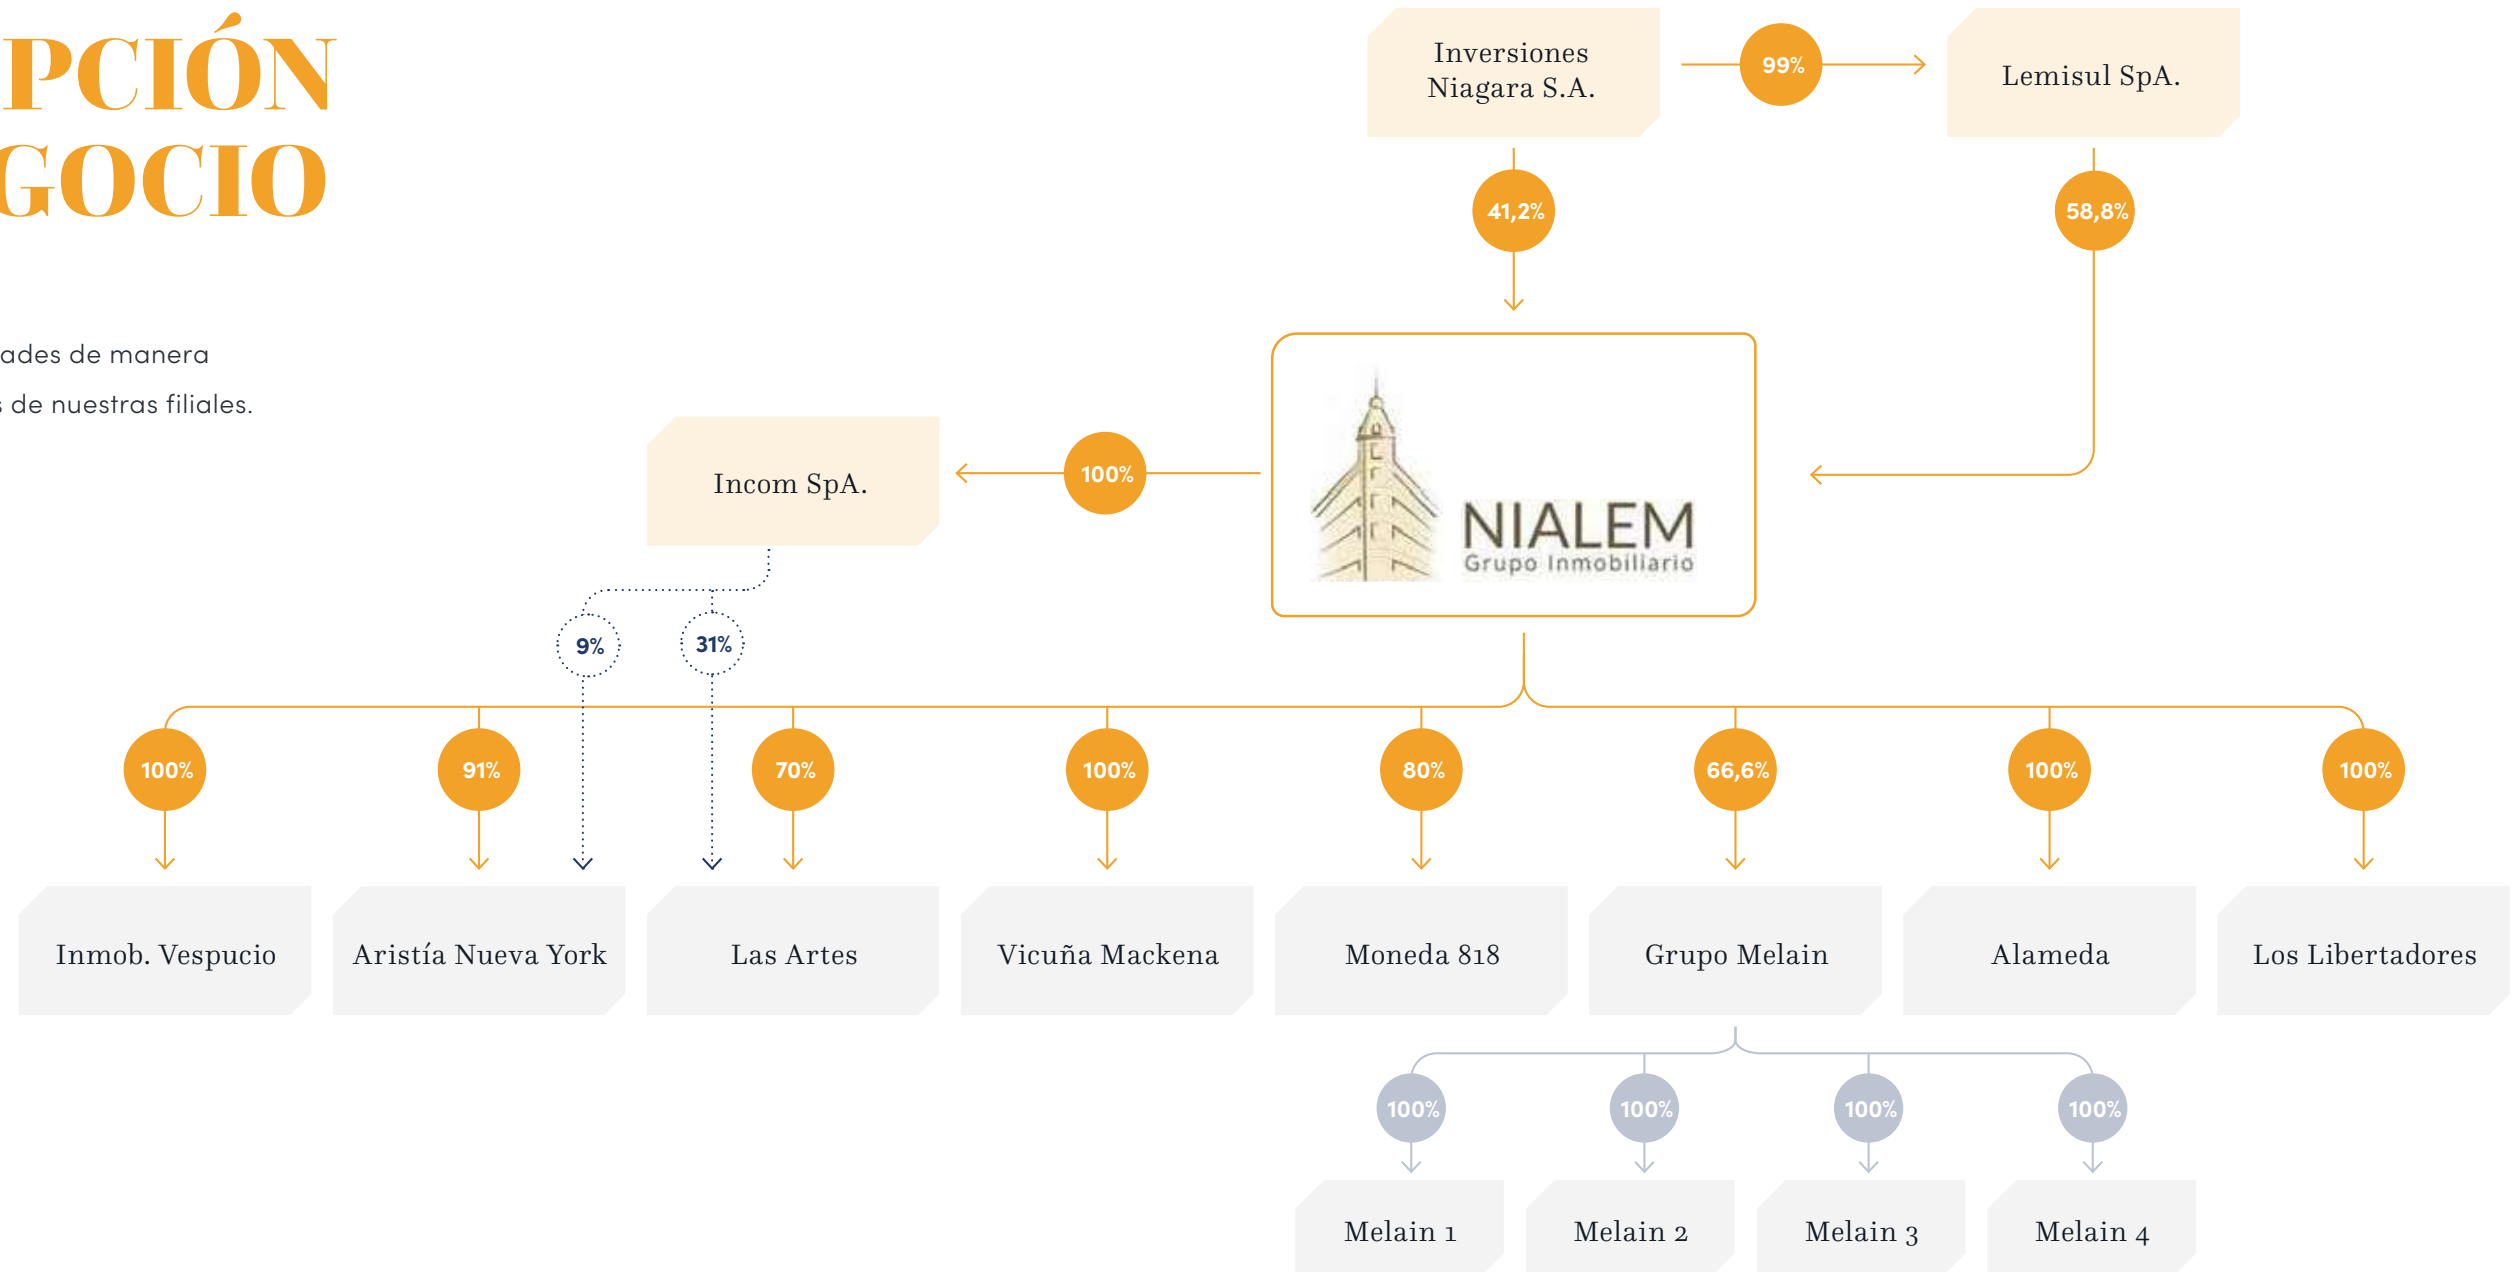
PCIÓN
GOCIO

ades de manera
de nuestras filiales.

Inversiones Niagara S.A.

99%

Lemisul SpA.

41,2%

58,8%

Incom SpA.

100%

NIALEM
Grupo Inmobiliario

9%

31%

100%

91%

70%

100%

80%

66,6%

100%

100%

Inmob. Vespucio

Aristía Nueva York

Las Artes

Vicuña Mackena

Moneda 818

Grupo Melain

Alameda

Los Libertadores

100%

100%

100%

100%

Melain 1

Melain 2

Melain 3

Melain 4